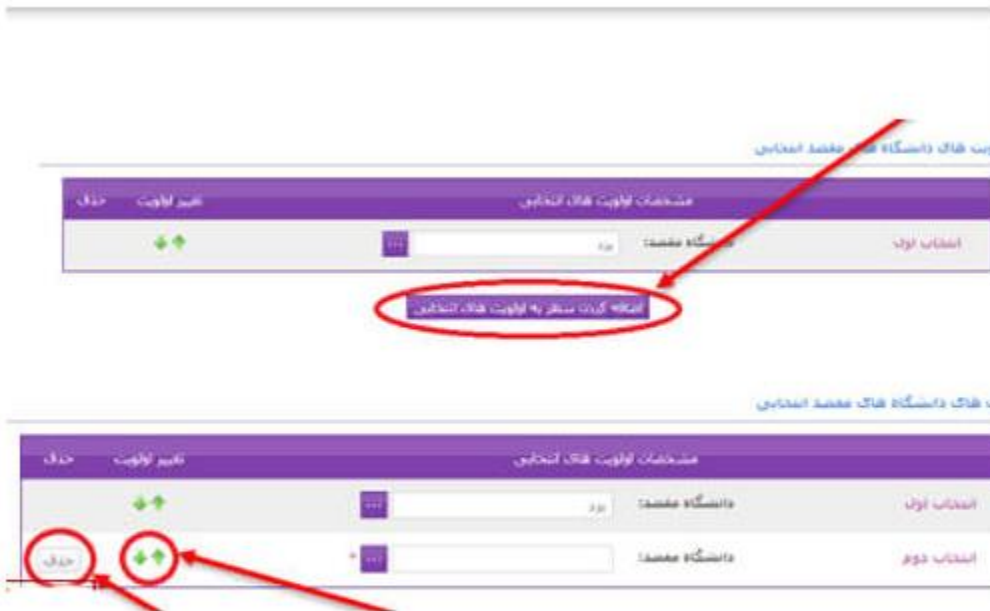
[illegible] های دانشگاه های مقصد انتخابی

| حذف | تغییر اولویت | مشخصات اولویت های انتخابی | |
|---|---|---|---|
| | | دانشگاه مقصد: یزد ... | انتخاب اول |

اضافه کردن سطر به اولویت های انتخابی

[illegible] های دانشگاه های مقصد انتخابی

| حذف | تغییر اولویت | مشخصات اولویت های انتخابی | |
|---|---|---|---|
| | | دانشگاه مقصد: یزد ... | انتخاب اول |
| حذف | | دانشگاه مقصد: ... * | انتخاب دوم |